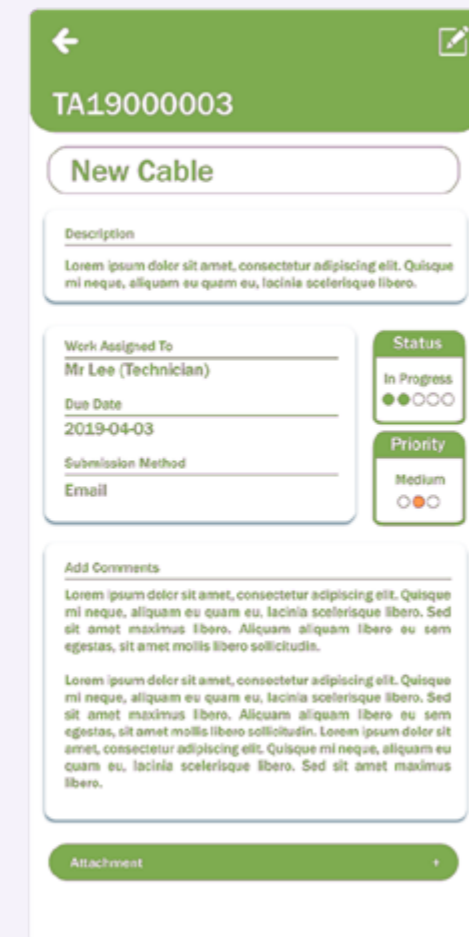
TA19000003

New Cable

Description

Lorem ipsum dolor sit amet, consectetur adipiscing elit. Quisque mi neque, aliquam eu quam eu, lacinia scelerisque libero.

Work Assigned To
Mr Lee (Technician)

Due Date
2019-04-03

Submission Method
Email

Status
In Progress

Priority
Medium

Add Comments

Lorem ipsum dolor sit amet, consectetur adipiscing elit. Quisque mi neque, aliquam eu quam eu, lacinia scelerisque libero. Sed sit amet maximus libero. Aliquam aliquam libero eu sem egestas, sit amet mollis libero sollicitudin.

Lorem ipsum dolor sit amet, consectetur adipiscing elit. Quisque mi neque, aliquam eu quam eu, lacinia scelerisque libero. Sed sit amet maximus libero. Aliquam aliquam libero eu sem egestas, sit amet mollis libero sollicitudin. Lorem ipsum dolor sit amet, consectetur adipiscing elit. Quisque mi neque, aliquam eu quam eu, lacinia scelerisque libero. Sed sit amet maximus libero.

Attachment +